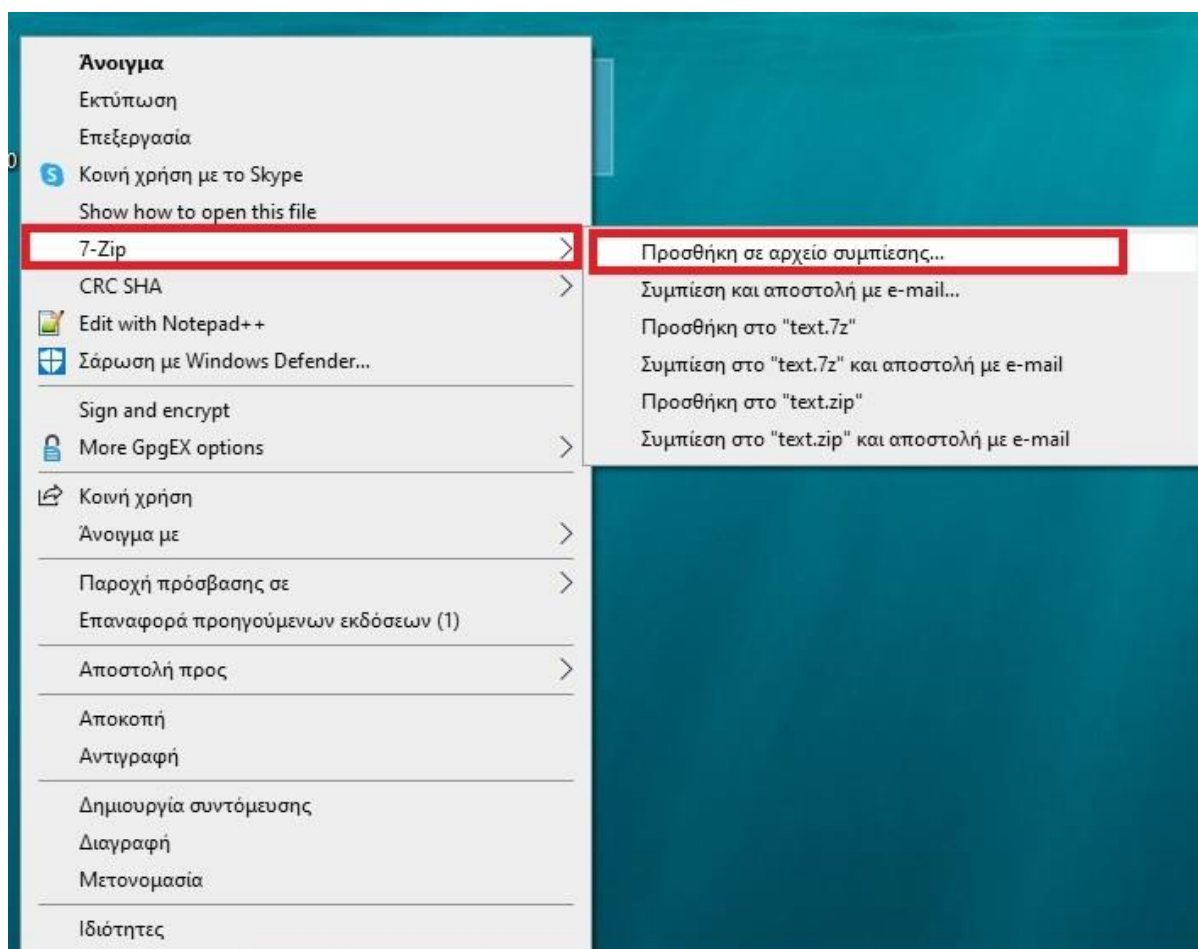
Άνοιγμα
Εκτύπωση
Επεξεργασία
Κοινή χρήση με το Skype
Show how to open this file
7-Zip
CRC SHA
Edit with Notepad++
Σάρωση με Windows Defender...
Sign and encrypt
More GpgEX options
Κοινή χρήση
Άνοιγμα με
Παροχή πρόσβασης σε
Επαναφορά προηγούμενων εκδόσεων (1)
Αποστολή προς
Αποκοπή
Αντιγραφή
Δημιουργία συντόμευσης
Διαγραφή
Μετονομασία
Ιδιότητες

Προσθήκη σε αρχείο συμπίεσης...
Συμπίεση και αποστολή με e-mail...
Προσθήκη στο "text.7z"
Συμπίεση στο "text.7z" και αποστολή με e-mail
Προσθήκη στο "text.zip"
Συμπίεση στο "text.zip" και αποστολή με e-mail